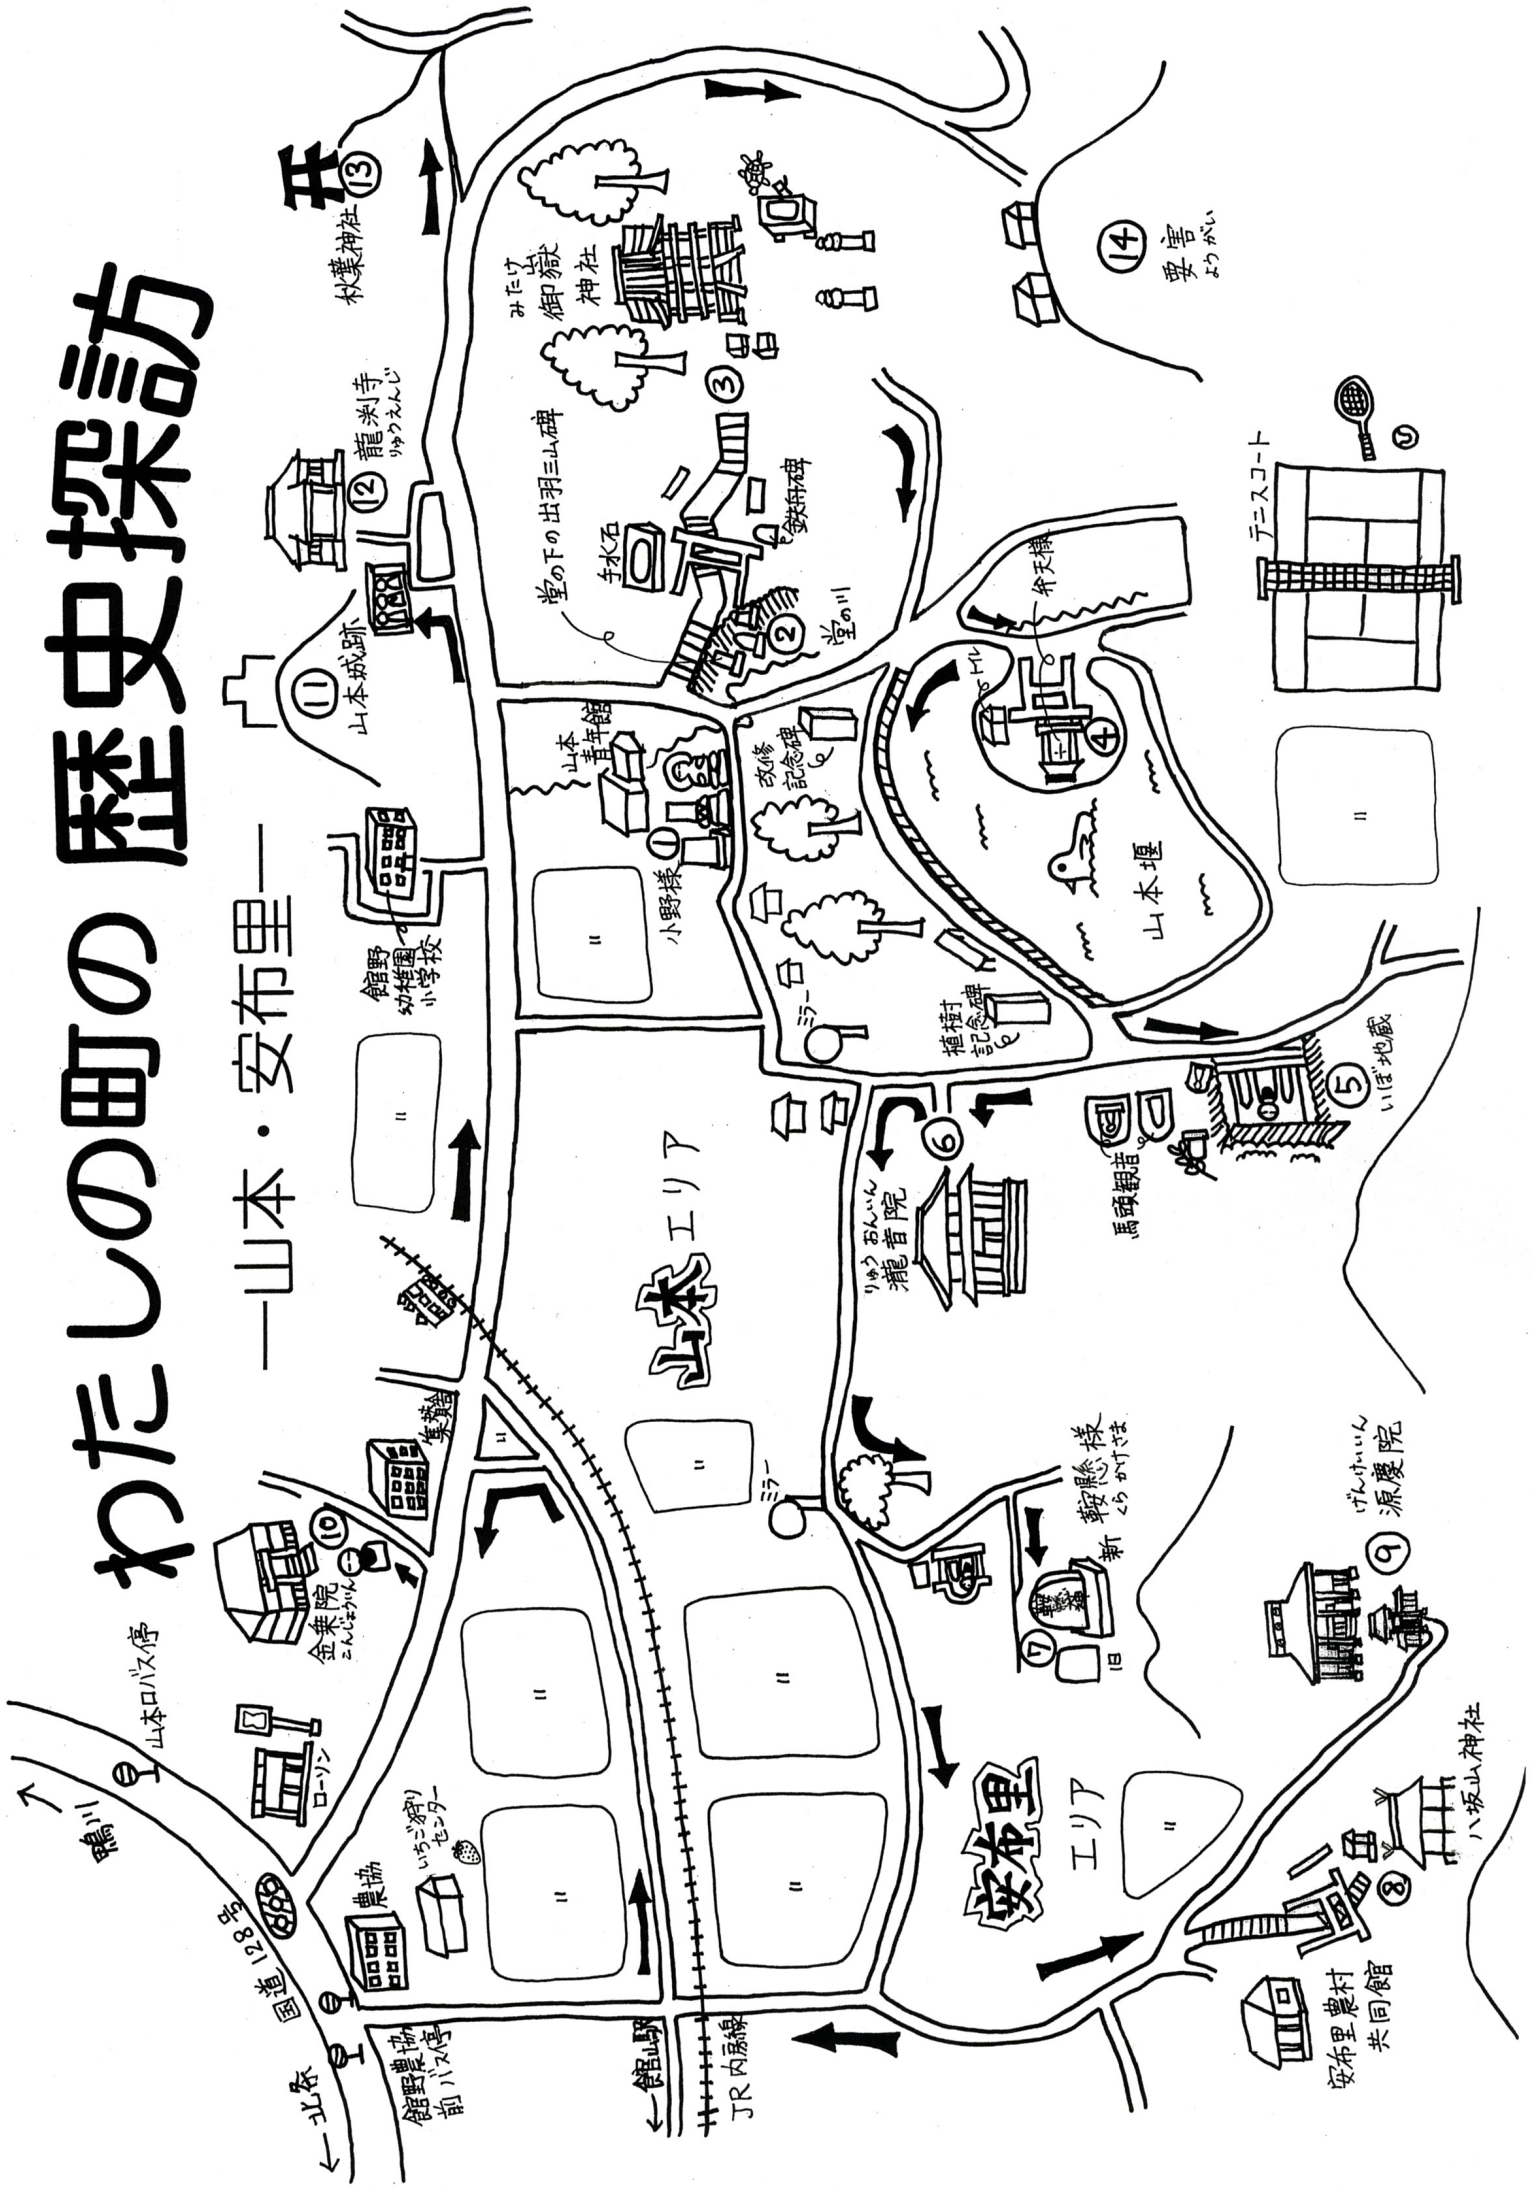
わたしの町の 歴史探訪

ー山本・安布里ー

⑬ 杉葉神社

⑫ 龍渕寺 りゅうえんじ

⑪ 山本城跡

館野 幼稚園 小学校

集会所

⑩ 金乗院 こんじょういん

山本口バス停

ローソン

鴨川

国道128号

農協

いちご狩りセンター

館野農協前バス停

←北条

←館山駅

JR内房線

みたけ 御嶽神社

③

堂の下の出羽三山碑

手水石

鉄砲碑

② 堂の山

山本青年館

① 小野様

改修記念碑

植樹記念碑

ミラー

山本エリア

弁天様

トイレ

④

山本堰

テニスコート

⑭ 要害 ようがい

⑤ いぼ地蔵

馬頭観音

⑥ りゅうおんいん 瀧音院

ミラー

新 鞍懸様 くらかけさま

⑦

旧

⑨ げんけいいん 源慶院

安布里エリア

⑧

八坂山神社

安布里農村共同館